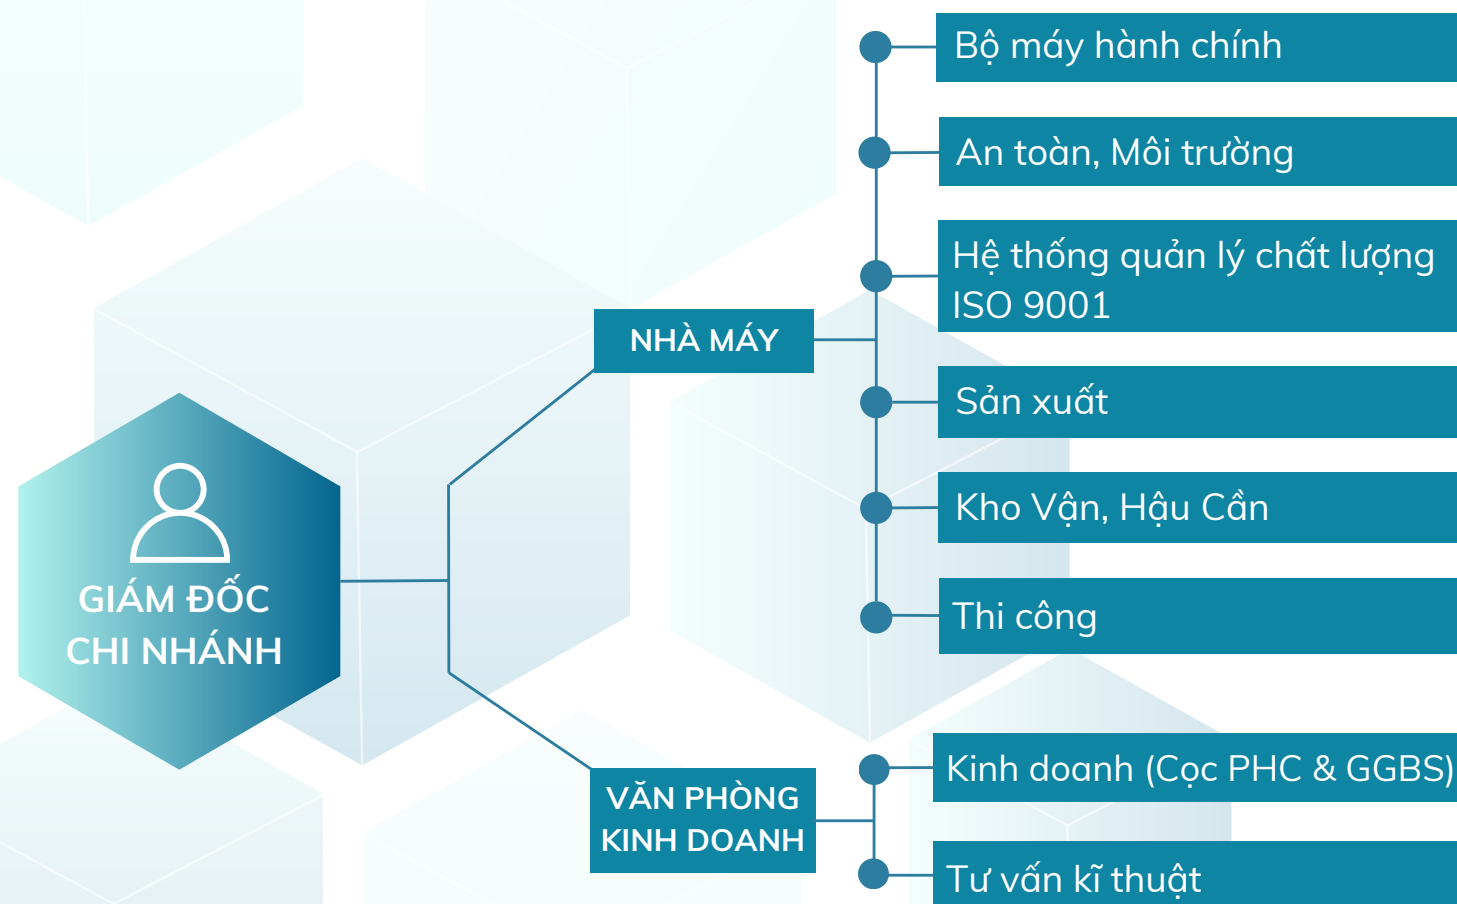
GIÁM ĐỐC CHI NHÁNH

NHÀ MÁY

Bộ máy hành chính

An toàn, Môi trường

Hệ thống quản lý chất lượng ISO 9001

Sản xuất

Kho Vận, Hậu Cần

Thi công

VĂN PHÒNG KINH DOANH

Kinh doanh (Cọc PHC & GGBS)

Tư vấn kĩ thuật